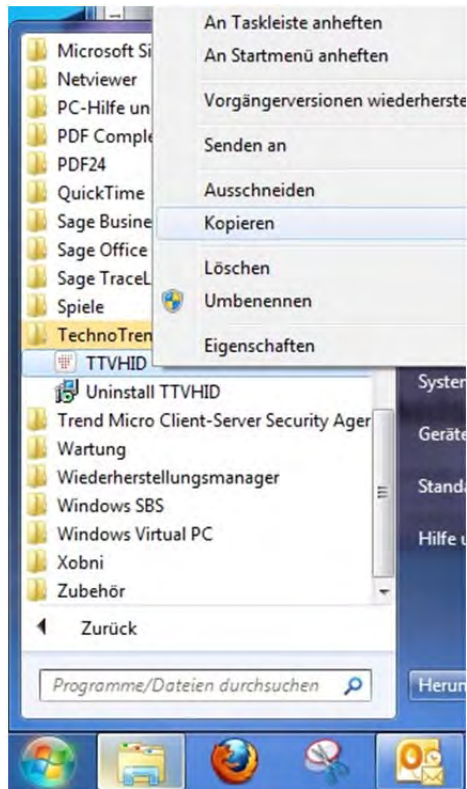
Microsoft Si
Netviewer
PC-Hilfe un
PDF Comple
PDF24
QuickTime
Sage Busine
Sage Office
Sage TraceL
Spiele
TechnoTren
TTVHID
Uninstall TTVHID
Trend Micro Client-Server Security Ager
Wartung
Wiederherstellungsmanager
Windows SBS
Windows Virtual PC
Xobni
Zubehör
Zurück
Programme/Dateien durchsuchen

An Taskleiste anheften
An Startmenü anheften
Vorgängerversionen wiederherste
Senden an
Ausschneiden
Kopieren
Löschen
Umbenennen
Eigenschaften

System
Geräte
Standa
Hilfe u
Herun